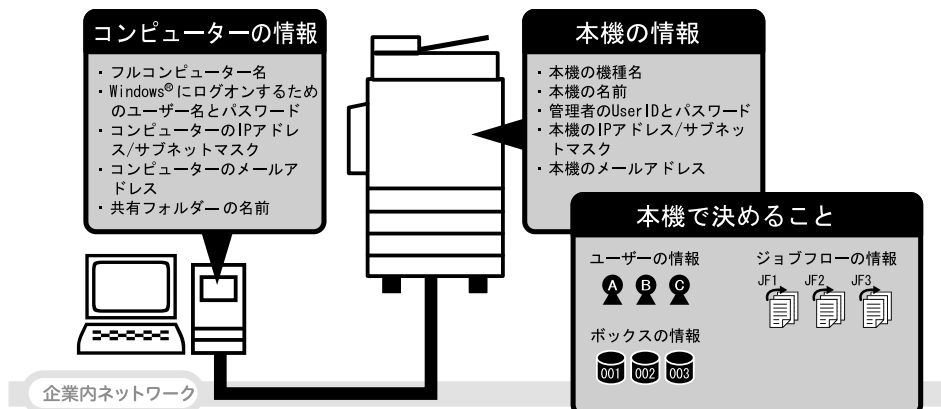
コンピューターの情報

・フルコンピューター名
・Windows®にログオンするためのユーザー名とパスワード
・コンピューターのIPアドレス/サブネットマスク
・コンピューターのメールアドレス
・共有フォルダーの名前

本機の情報

・本機の機種名
・本機の名前
・管理者のUserIDとパスワード
・本機のIPアドレス/サブネットマスク
・本機のメールアドレス

本機で決めること

ユーザーの情報

A B C

ジョブフローの情報

JF1 JF2 JF3

ボックスの情報

001 002 003

企業内ネットワーク